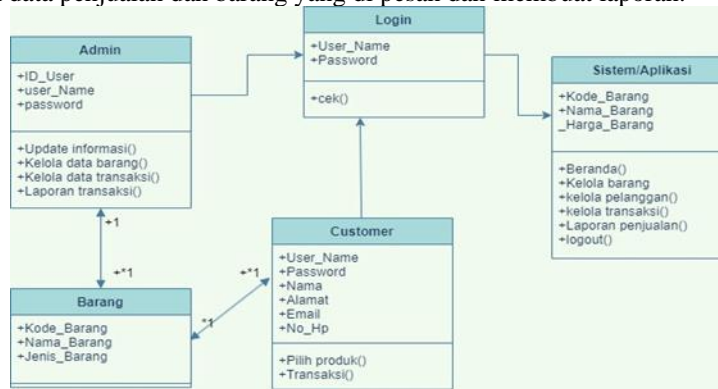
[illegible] data penjualan dan barang yang di pesan dan membuat laporan.

Login
+User_Name
+Password
+cek()

Admin
+ID_User
+user_Name
+password
+Update informasi()
+Kelola data barang()
+Kelola data transaksi()
+Laporan transaksi()

Sistem/Aplikasi
+Kode_Barang
+Nama_Barang
_Harga_Barang
+Beranda()
+Kelola barang
+kelola pelanggan()
+kelola transaksi()
+Laporan penjualan()
+logout()

+1
+*1
+*1
*1

Customer
+User_Name
+Password
+Nama
+Alamat
+Email
+No_Hp
+Pilih produk()
+Transaksi()

Barang
+Kode_Barang
+Nama_Barang
+Jenis_Barang